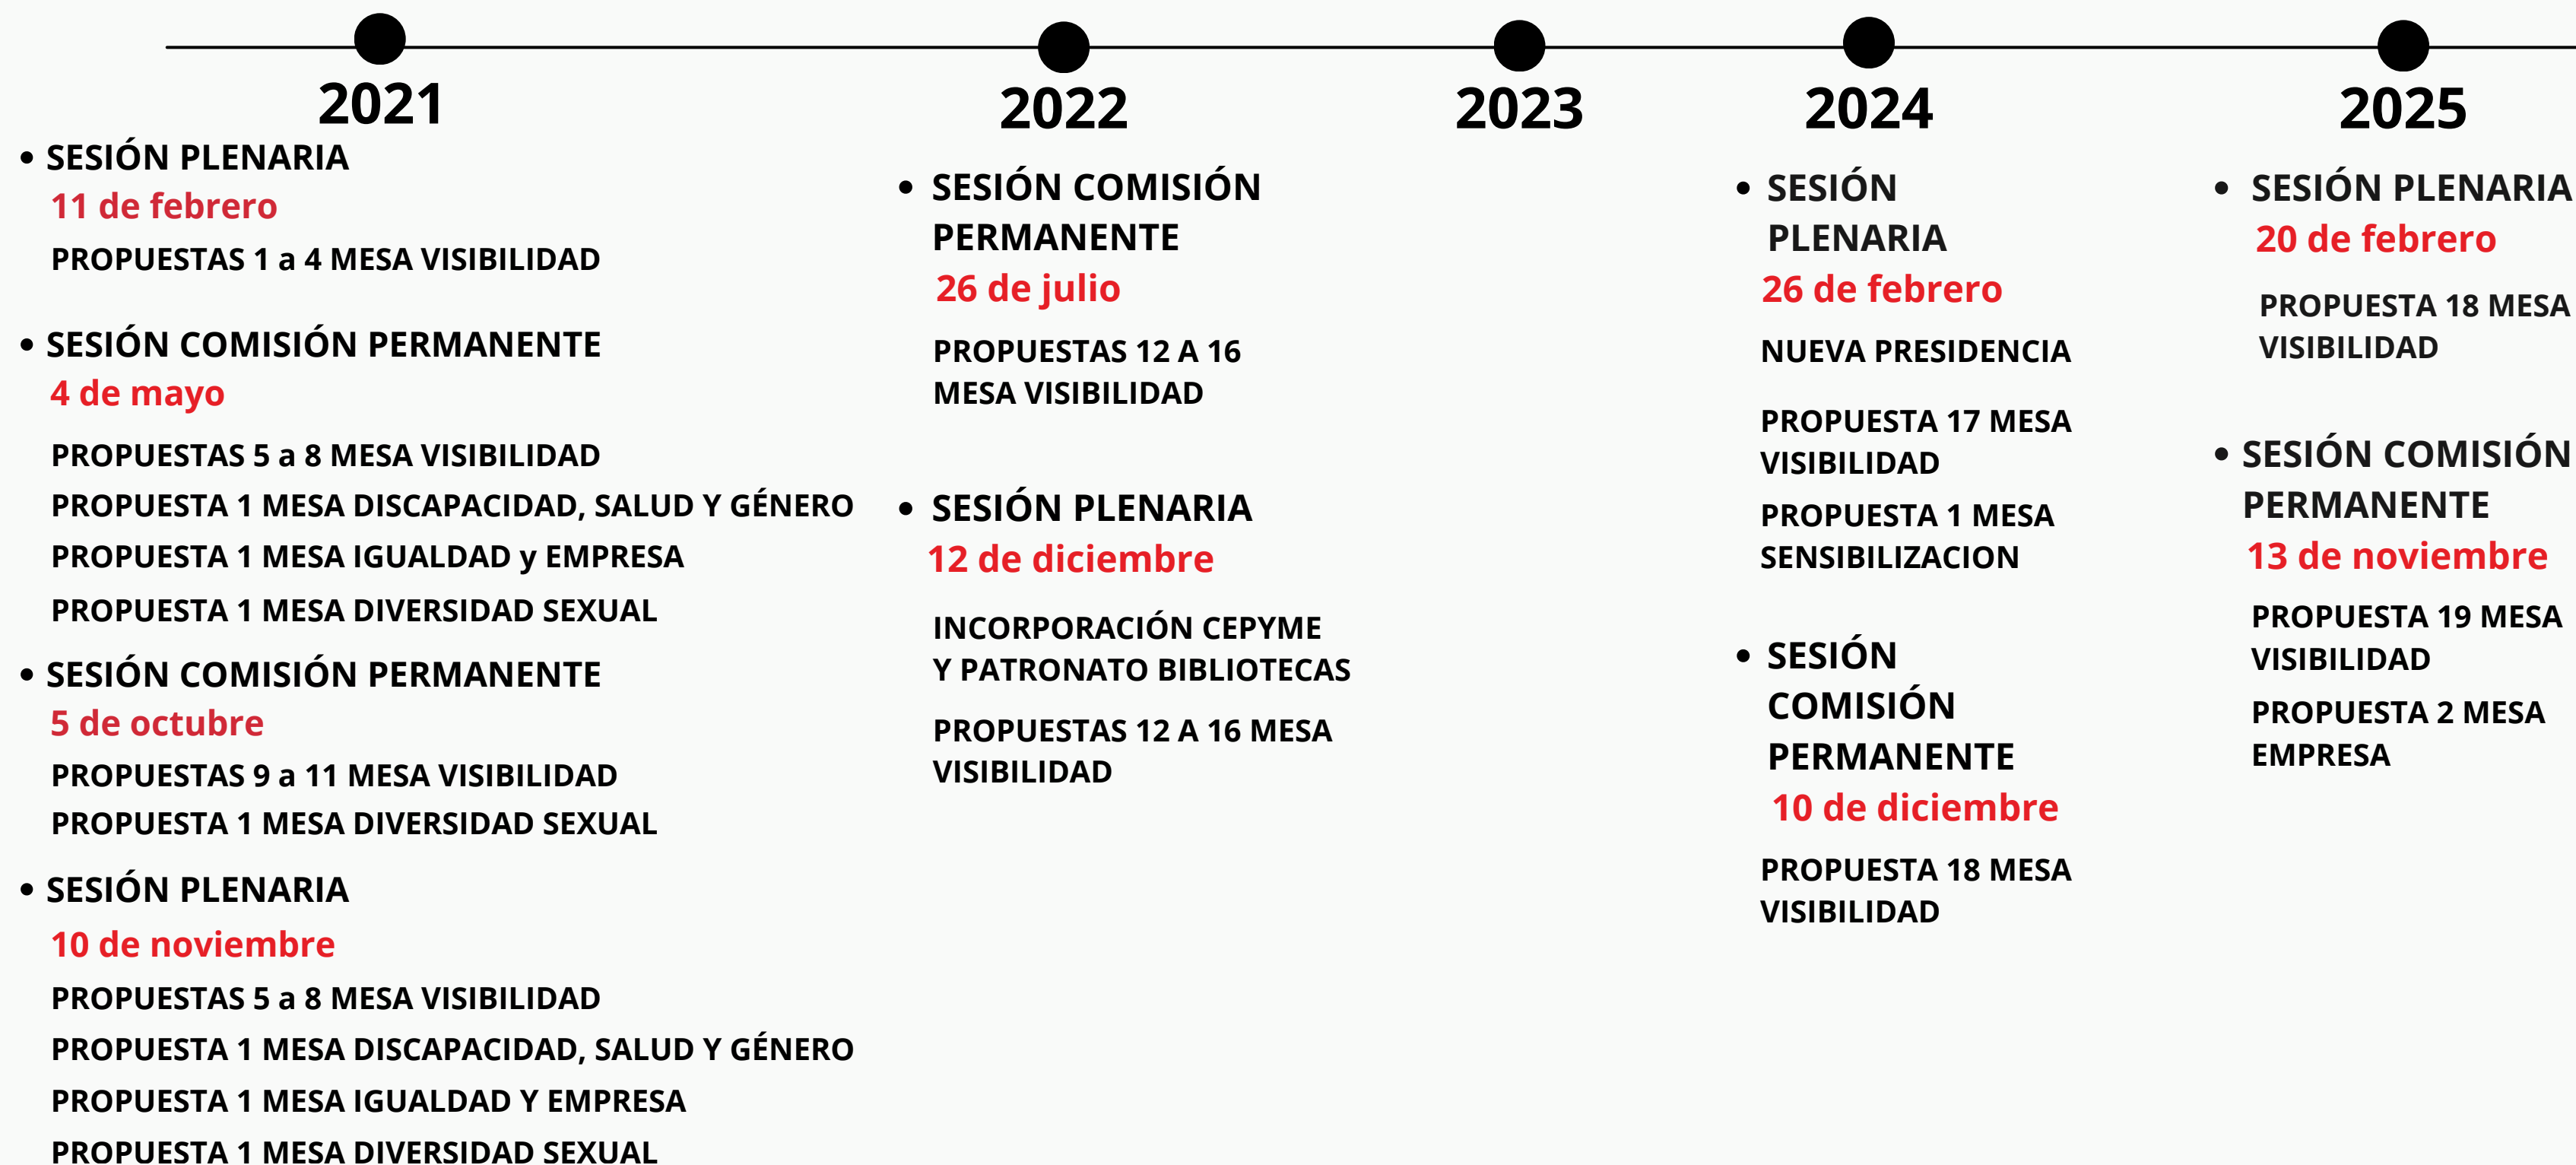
2021

• SESIÓN PLENARIA
11 de febrero
PROPUESTAS 1 a 4 MESA VISIBILIDAD

• SESIÓN COMISIÓN PERMANENTE
4 de mayo
PROPUESTAS 5 a 8 MESA VISIBILIDAD
PROPUESTA 1 MESA DISCAPACIDAD, SALUD Y GÉNERO
PROPUESTA 1 MESA IGUALDAD y EMPRESA
PROPUESTA 1 MESA DIVERSIDAD SEXUAL

• SESIÓN COMISIÓN PERMANENTE
5 de octubre
PROPUESTAS 9 a 11 MESA VISIBILIDAD
PROPUESTA 1 MESA DIVERSIDAD SEXUAL

• SESIÓN PLENARIA
10 de noviembre
PROPUESTAS 5 a 8 MESA VISIBILIDAD
PROPUESTA 1 MESA DISCAPACIDAD, SALUD Y GÉNERO
PROPUESTA 1 MESA IGUALDAD Y EMPRESA
PROPUESTA 1 MESA DIVERSIDAD SEXUAL

2022

• SESIÓN COMISIÓN PERMANENTE
26 de julio
PROPUESTAS 12 A 16 MESA VISIBILIDAD

• SESIÓN PLENARIA
12 de diciembre
INCORPORACIÓN CEPYME Y PATRONATO BIBLIOTECAS
PROPUESTAS 12 A 16 MESA VISIBILIDAD

2023

2024

• SESIÓN PLENARIA
26 de febrero
NUEVA PRESIDENCIA
PROPUESTA 17 MESA VISIBILIDAD
PROPUESTA 1 MESA SENSIBILIZACION

• SESIÓN COMISIÓN PERMANENTE
10 de diciembre
PROPUESTA 18 MESA VISIBILIDAD

2025

• SESIÓN PLENARIA
20 de febrero
PROPUESTA 18 MESA VISIBILIDAD

• SESIÓN COMISIÓN PERMANENTE
13 de noviembre
PROPUESTA 19 MESA VISIBILIDAD
PROPUESTA 2 MESA EMPRESA